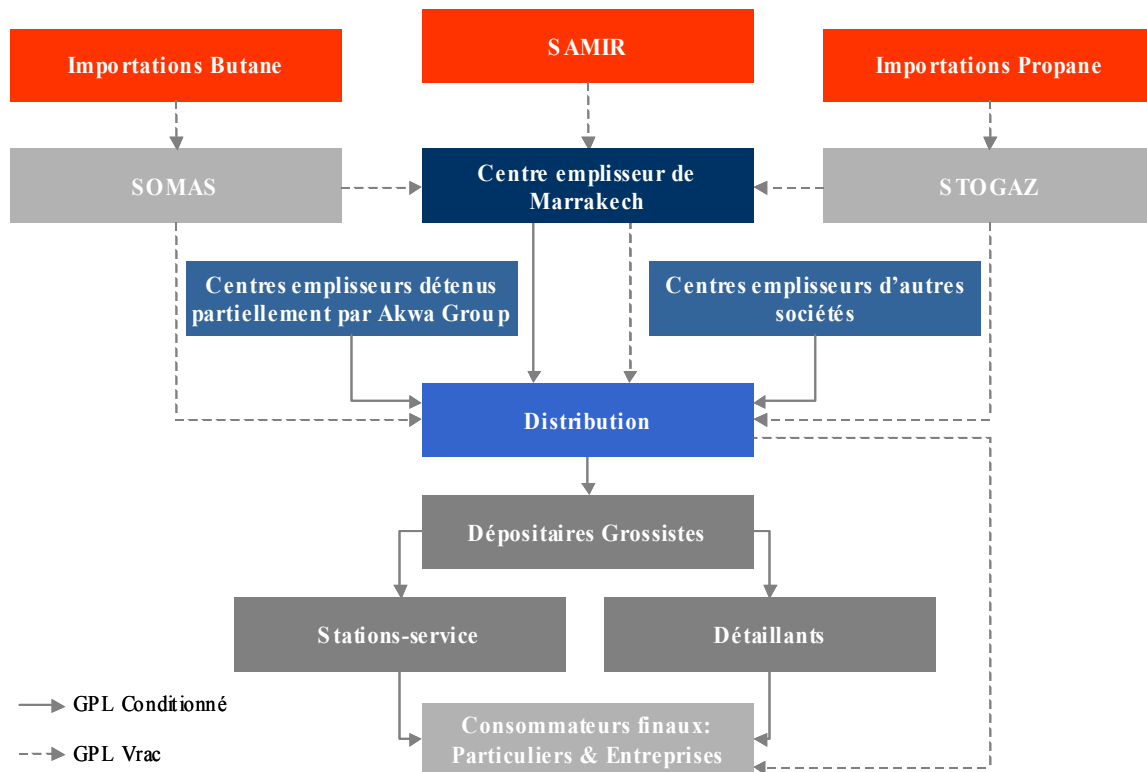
Importations Butane

SAMIR

Importations Propane

SOMAS

Centre emplisseur de Marrakech

STOGAZ

Centres emplisseurs détenus partiellement par Akwa Group

Centres emplisseurs d'autres sociétés

Distribution

Dépositaires Grossistes

Stations-service

Détaillants

Consommateurs finaux: Particuliers & Entreprises

GPL Conditionné

GPL Vrac